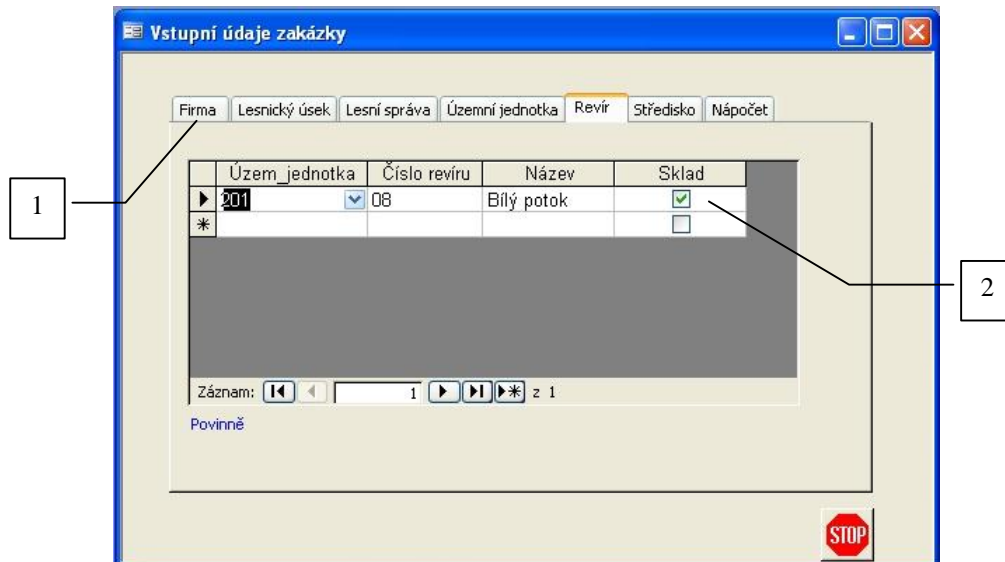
Vstupní údaje zakázky

Firma | Lesnický úsek | Lesní správa | Územní jednotka | Revír | Středisko | Nápočet

| Územ_jednotka | Číslo revíru | Název | Sklad |
|---|---|---|---|
| 201 | 08 | Bílý potok | ☑ |
| | | | ☐ |

Záznam: 1 z 1

Povinně

1

2

STOP